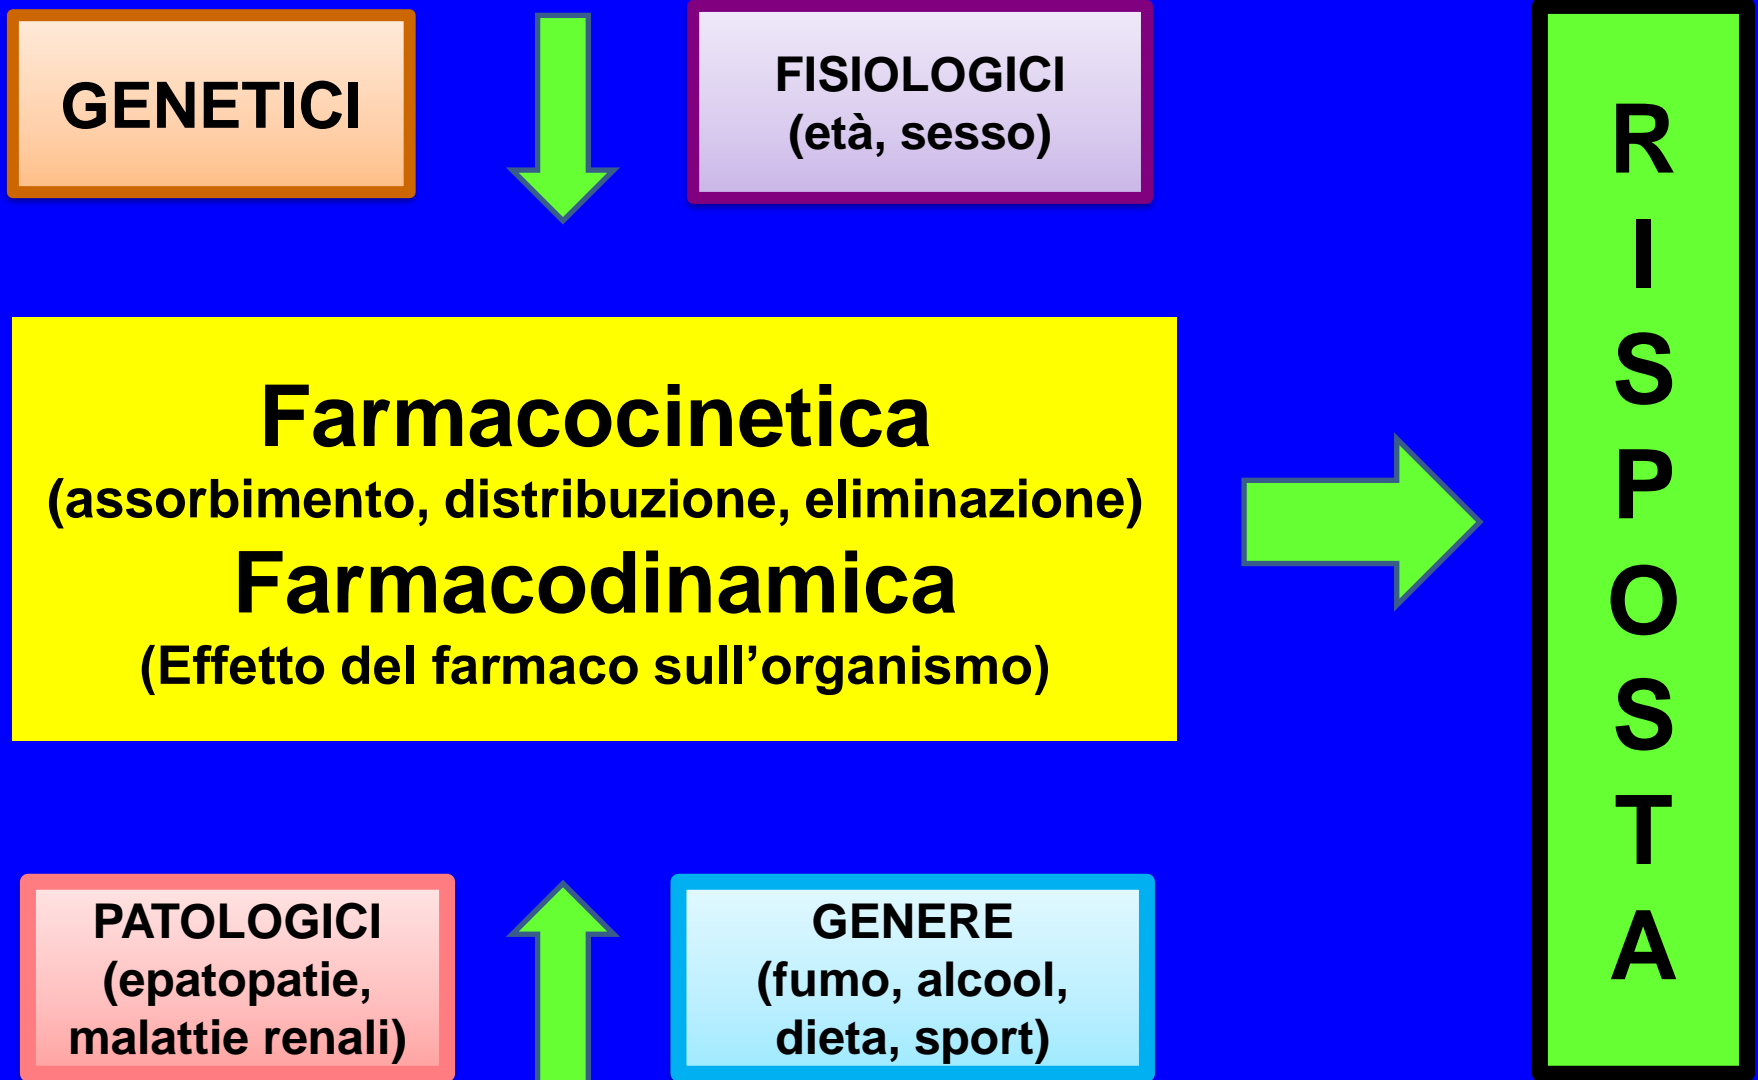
GENETICI

FISIOLOGICI
(età, sesso)

Farmacocinetica
(assorbimento, distribuzione, eliminazione)
Farmacodinamica
(Effetto del farmaco sull’organismo)

R
I
S
P
O
S
T
A

PATOLOGICI
(epatopatie,
malattie renali)

GENERE
(fumo, alcool,
dieta, sport)